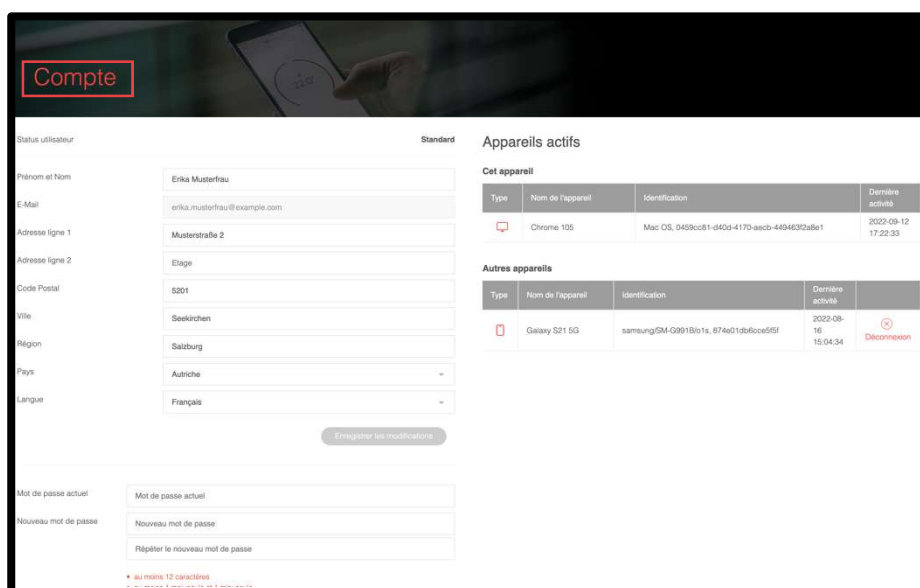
Compte

Status utilisateur Standard

Prénom et Nom Erika Musterfrau

E-Mail erika.musterfrau@example.com

Adresse ligne 1 Musterstraße 2

Adresse ligne 2 Etage

Code Postal 5201

Ville Seekirchen

Région Salzburg

Pays Autriche

Langue Français

Enregistrer les modifications

Mot de passe actuel Mot de passe actuel

Nouveau mot de passe Nouveau mot de passe

Répéter le nouveau mot de passe

• au moins 12 caractères

• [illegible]

Appareils actifs

Cet appareil

| Type | Nom de l'appareil | Identification | Dernière activité |
|---|---|---|---|
| | Chrome 105 | Mac OS, 0459cc81-d40d-4170-aecb-449463f2a8e1 | 2022-09-12 17:22:33 |

Autres appareils

| Type | Nom de l'appareil | Identification | Dernière activité | |
|---|---|---|---|---|
| | Galaxy S21 5G | samsung/SM-G991B/o1s, 874e01db6cce5f5f | 2022-08-16 15:04:34 | Déconnexion |